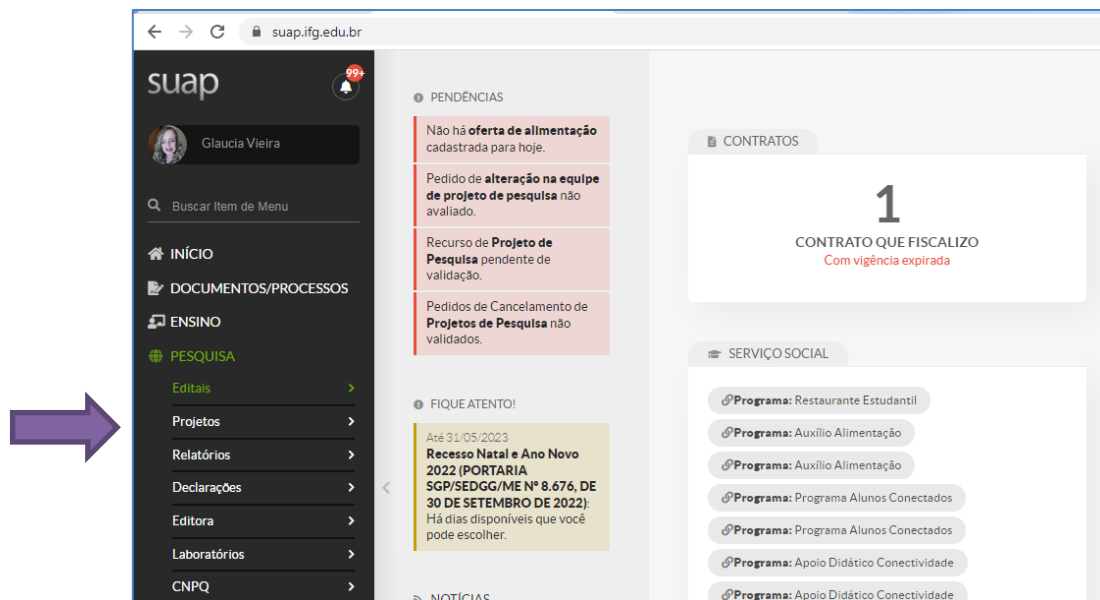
suap.ifg.edu.br

suap

99+

Glaucia Vieira

Buscar Item de Menu

INÍCIO

DOCUMENTOS/PROCESSOS

ENSINO

PESQUISA

Editais

Projetos

Relatórios

Declarações

Editora

Laboratórios

CNPQ

PENDÊNCIAS

Não há **oferta de alimentação** cadastrada para hoje.

Pedido de **alteração na equipe de projeto de pesquisa** não avaliado.

Recurso de **Projeto de Pesquisa** pendente de validação.

Pedidos de Cancelamento de **Projetos de Pesquisa** não validados.

FIQUE ATENTO!

Até 31/05/2023

**Recesso Natal e Ano Novo 2022 (PORTARIA SGP/SEDGG/ME Nº 8.676, DE 30 DE SETEMBRO DE 2022)**: Há dias disponíveis que você pode escolher.

NOTÍCIAS

CONTRATOS

1

CONTRATO QUE FISCALIZO

Com vigência expirada

SERVIÇO SOCIAL

**Programa:** Restaurante Estudantil

**Programa:** Auxílio Alimentação

**Programa:** Auxílio Alimentação

**Programa:** Programa Alunos Conectados

**Programa:** Programa Alunos Conectados

**Programa:** Apoio Didático Conectividade

**Programa:** Apoio Didático Conectividade